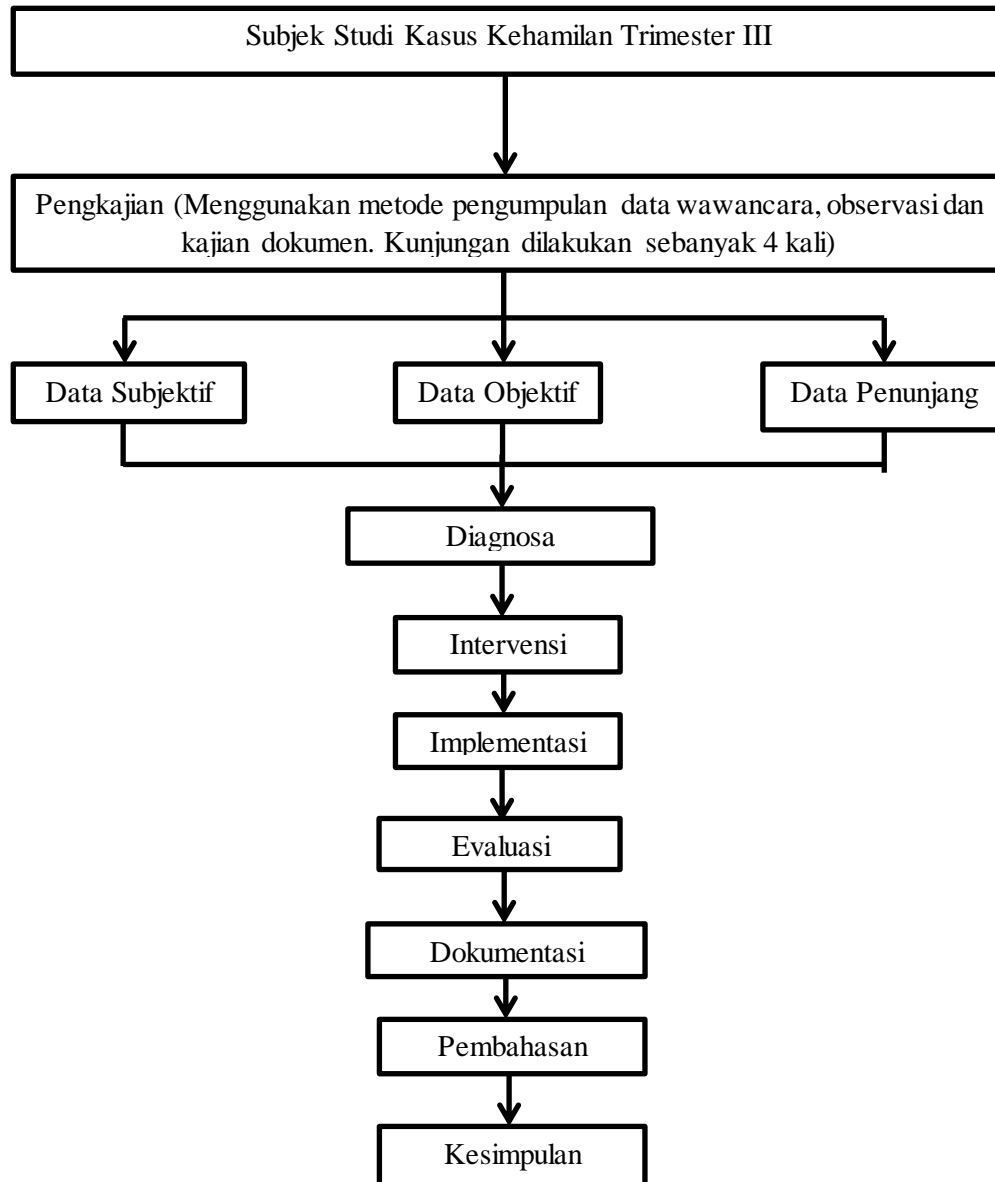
Subjek Studi Kasus Kehamilan Trimester III

Pengkajian (Menggunakan metode pengumpulan data wawancara, observasi dan kajian dokumen. Kunjungan dilakukan sebanyak 4 kali)

Data Subjektif

Data Objektif

Data Penunjang

Diagnosa

Intervensi

Implementasi

Evaluasi

Dokumentasi

Pembahasan

Kesimpulan